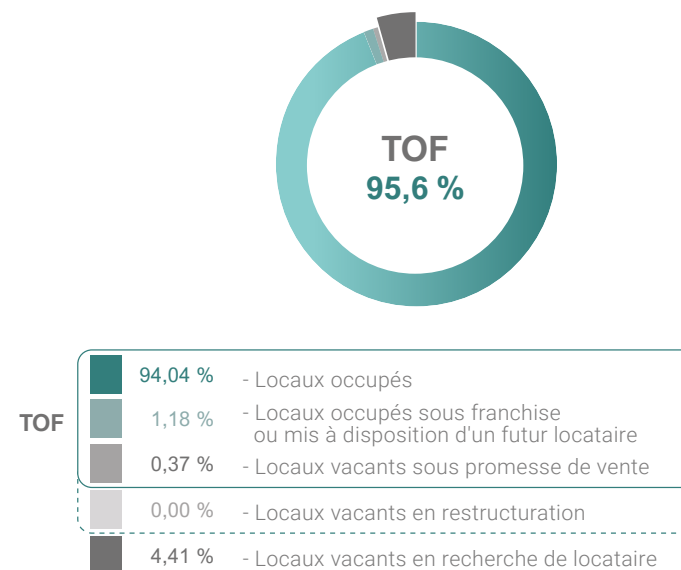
TOF
95,6 %

TOF

94,04 % - Locaux occupés

1,18 % - Locaux occupés sous franchise ou mis à disposition d'un futur locataire

0,37 % - Locaux vacants sous promesse de vente

0,00 % - Locaux vacants en restructuration

4,41 % - Locaux vacants en recherche de locataire